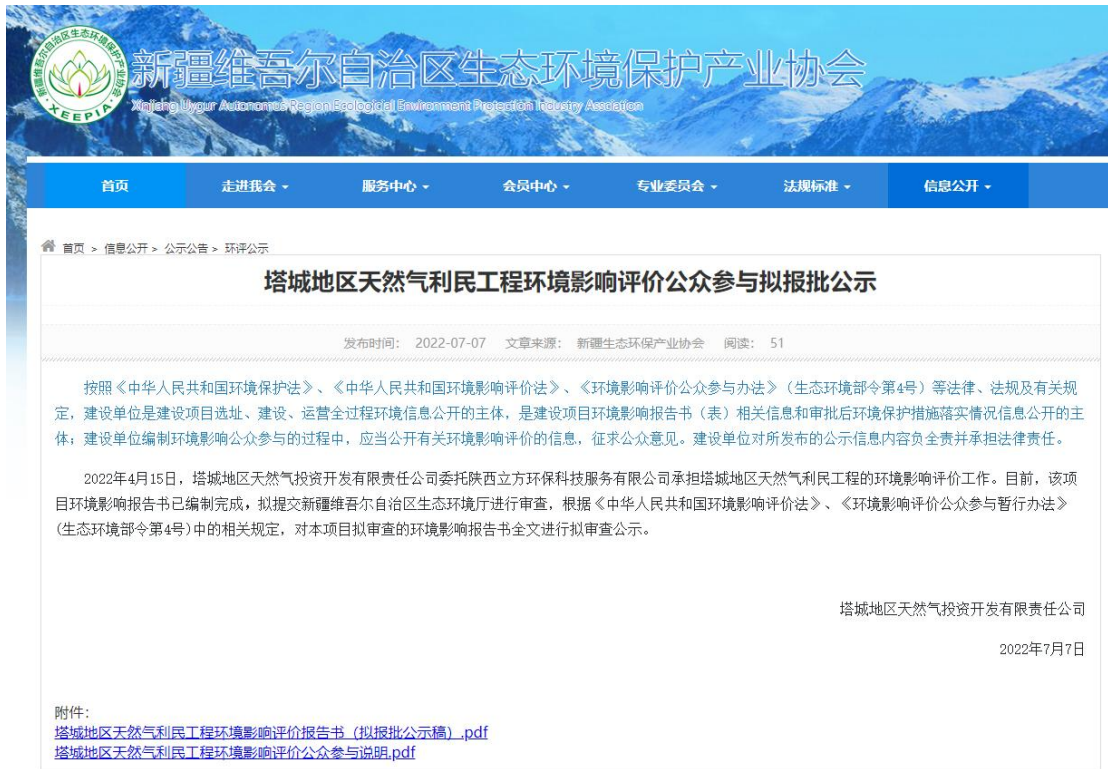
新疆维吾尔自治区生态环境保护产业协会
XEEPIA
Xinjiang Uygur Autonomous Region Ecological Environment Protection Industry Association

首页 走进我会 服务中心 会员中心 专业委员会 法规标准 信息公开

首页 > 信息公开 > 公示公告 > 环评公示

塔城地区天然气利民工程环境影响评价公众参与拟报批公示

发布时间：2022-07-07 文章来源：新疆生态环保产业协会 阅读：51

按照《中华人民共和国环境保护法》、《中华人民共和国环境影响评价法》、《环境影响评价公众参与办法》（生态环境部令第4号）等法律、法规及有关规定，建设单位是建设项目选址、建设、运营全过程环境信息公开的主体，是建设项目环境影响报告书（表）相关信息和审批后环境保护措施落实情况信息公开的主体；建设单位编制环境影响公众参与的过程中，应当公开有关环境影响评价的信息，征求公众意见。建设单位对所发布的公示信息内容负全责并承担法律责任。

2022年4月15日，塔城地区天然气投资开发有限责任公司委托陕西立方环保科技服务有限公司承担塔城地区天然气利民工程的环境影响评价工作。目前，该项目环境影响报告书已编制完成，拟提交新疆维吾尔自治区生态环境厅进行审查，根据《中华人民共和国环境影响评价法》、《环境影响评价公众参与暂行办法》（生态环境部令第4号）中的相关规定，对本项目拟审查的环境影响报告书全文进行拟审查公示。

塔城地区天然气投资开发有限责任公司

2022年7月7日

附件：
塔城地区天然气利民工程环境影响评价报告书（拟报批公示稿）.pdf
塔城地区天然气利民工程环境影响评价公众参与说明.pdf